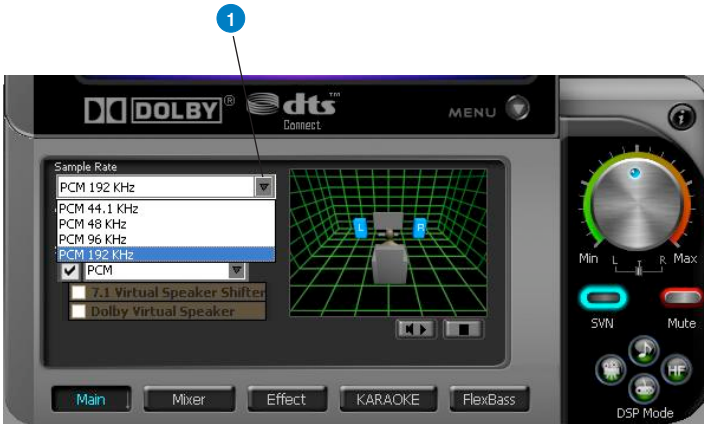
1

DOLBY®

dts™ Connect

MENU

Sample Rate

PCM 192 KHz

PCM 44.1 KHz
PCM 48 KHz
PCM 96 KHz
PCM 192 KHz

PCM

7.1 Virtual Speaker Shifter

Dolby Virtual Speaker

L R

Min L R Max

SVN Mute

HF

DSP Mode

Main Mixer Effect KARAOKE FlexBass